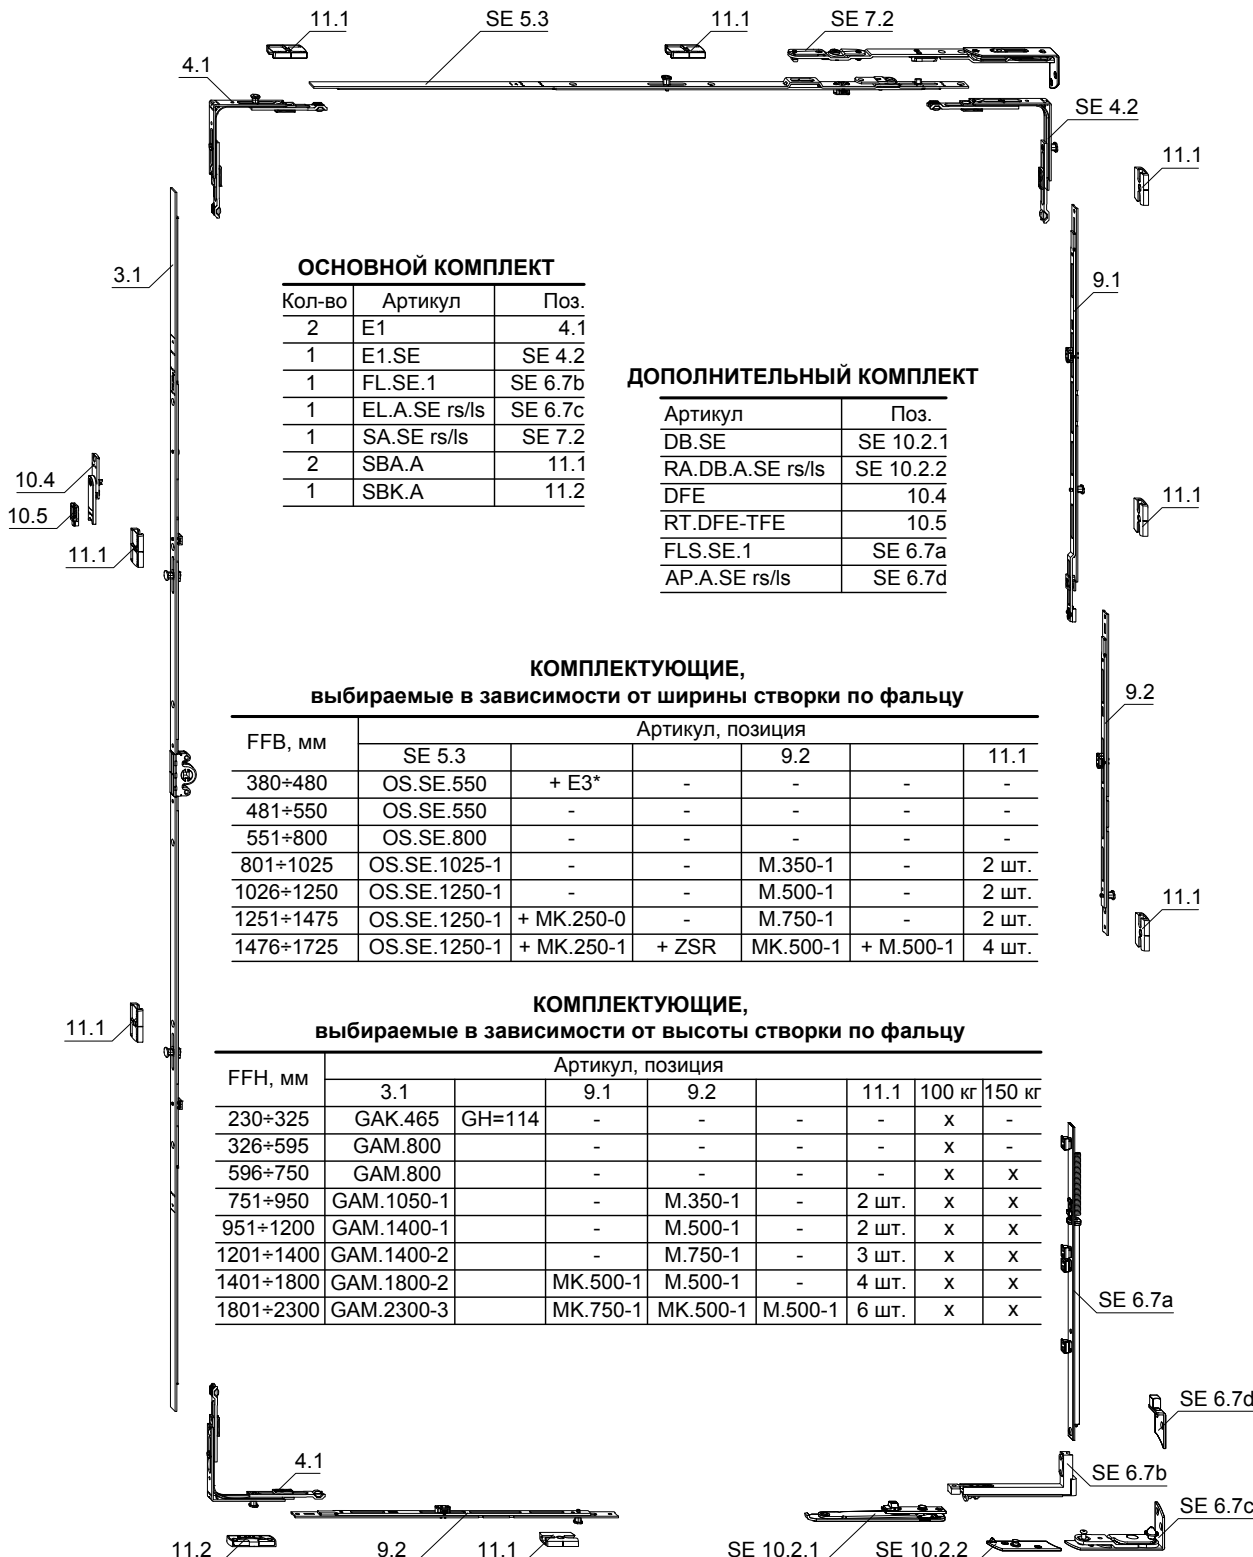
11.1 SE 5.3 11.1 SE 7.2

4.1

SE 4.2

11.1

3.1

ОСНОВНОЙ КОМПЛЕКТ

| Кол-во | Артикул | Поз. |
|---|---|---|
| 2 | E1 | 4.1 |
| 1 | E1.SE | SE 4.2 |
| 1 | FL.SE.1 | SE 6.7b |
| 1 | EL.A.SE rs/ls | SE 6.7c |
| 1 | SA.SE rs/ls | SE 7.2 |
| 2 | SBA.A | 11.1 |
| 1 | SBK.A | 11.2 |

9.1

ДОПОЛНИТЕЛЬНЫЙ КОМПЛЕКТ

| Артикул | Поз. |
|---|---|
| DB.SE | SE 10.2.1 |
| RA.DB.A.SE rs/ls | SE 10.2.2 |
| DFE | 10.4 |
| RT.DFE-TFE | 10.5 |
| FLS.SE.1 | SE 6.7a |
| AP.A.SE rs/ls | SE 6.7d |

10.4
10.5
11.1

11.1

КОМПЛЕКТУЮЩИЕ,
выбираемые в зависимости от ширины створки по фальцу

9.2

| FFB, мм | Артикул, позиция | | | | | |
|---|---|---|---|---|---|---|
| | SE 5.3 | | | 9.2 | | 11.1 |
| 380÷480 | OS.SE.550 | + E3* | - | - | - | - |
| 481÷550 | OS.SE.550 | - | - | - | - | - |
| 551÷800 | OS.SE.800 | - | - | - | - | - |
| 801÷1025 | OS.SE.1025-1 | - | - | M.350-1 | - | 2 шт. |
| 1026÷1250 | OS.SE.1250-1 | - | - | M.500-1 | - | 2 шт. |
| 1251÷1475 | OS.SE.1250-1 | + MK.250-0 | - | M.750-1 | - | 2 шт. |
| 1476÷1725 | OS.SE.1250-1 | + MK.250-1 | + ZSR | MK.500-1 | + M.500-1 | 4 шт. |

11.1

КОМПЛЕКТУЮЩИЕ,
выбираемые в зависимости от высоты створки по фальцу

11.1

| FFH, мм | Артикул, позиция | | | | | | | |
|---|---|---|---|---|---|---|---|---|
| | 3.1 | | 9.1 | 9.2 | | 11.1 | 100 кг | 150 кг |
| 230÷325 | GAK.465 | GH=114 | - | - | - | - | x | - |
| 326÷595 | GAM.800 | | - | - | - | - | x | - |
| 596÷750 | GAM.800 | | - | - | - | - | x | x |
| 751÷950 | GAM.1050-1 | | - | M.350-1 | - | 2 шт. | x | x |
| 951÷1200 | GAM.1400-1 | | - | M.500-1 | - | 2 шт. | x | x |
| 1201÷1400 | GAM.1400-2 | | - | M.750-1 | - | 3 шт. | x | x |
| 1401÷1800 | GAM.1800-2 | | MK.500-1 | M.500-1 | - | 4 шт. | x | x |
| 1801÷2300 | GAM.2300-3 | | MK.750-1 | MK.500-1 | M.500-1 | 6 шт. | x | x |

SE 6.7a

SE 6.7d

4.1

SE 6.7b

SE 6.7c

11.2 9.2 11.1 SE 10.2.1 SE 10.2.2